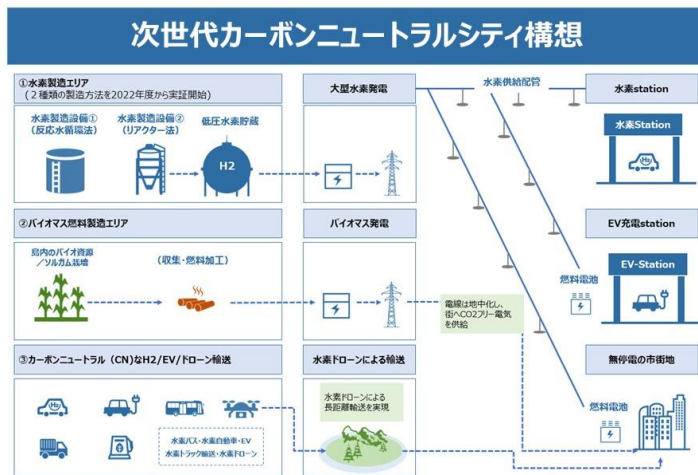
次世代カーボンニュートラルシティ構想

①水素製造エリア
（２種類の製造方法を2022年度から実証開始）

水素製造設備①
（反応水循環法）

水素製造設備②
（リアクター法）

低圧水素貯蔵

H2

大型水素発電

水素供給配管

水素station

水素Station

②バイオマス燃料製造エリア

島内のバイオ資源／ソルガム栽培

（収集・燃料加工）

バイオマス発電

EV充電station

燃料電池

EV-Station

電線は地中化し、街へCO2フリー電気を供給

③カーボンニュートラル（CN）なH2/EV/ドローン輸送

水素ドローンによる輸送

無停電の市街地

水素ドローンによる長距離輸送を実現

水素バス・水素自動車・EV
水素トラック輸送・水素ドローン

燃料電池